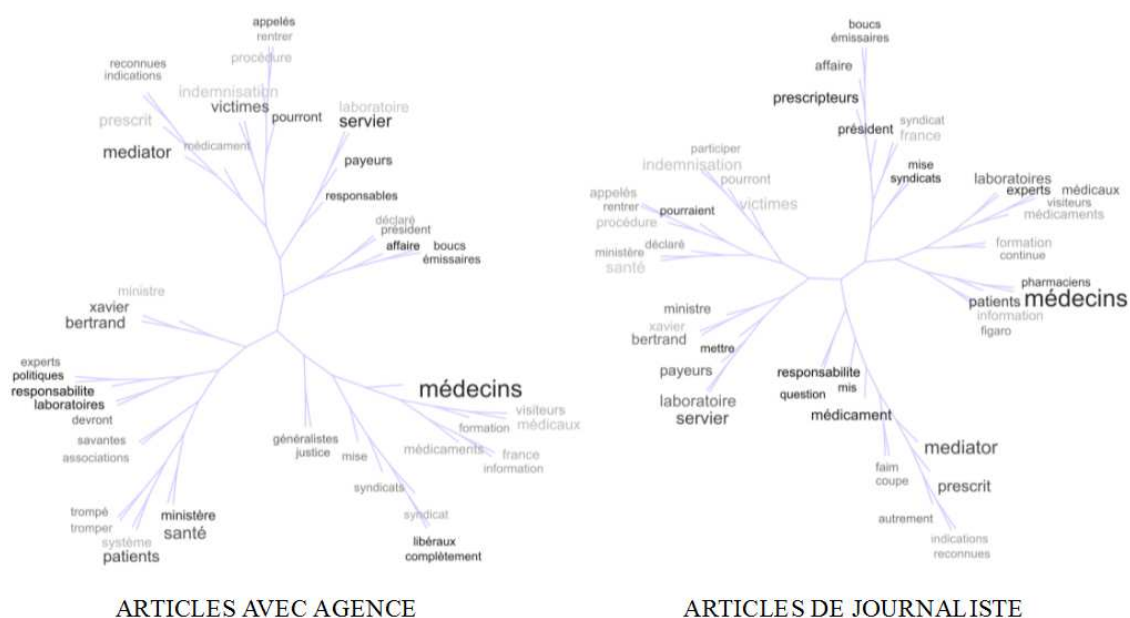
appelés
rentrer
procédure
reconnues
indications
indemnisation
victimes
pourront
laboratoire
servier
prescrit
mediator
médicament
payeurs
responsables
déclaré
président
affaire
boucs
émissaires
ministre
xavier
bertrand
experts
politiques
responsabilite
laboratoires
devront
savantes
associations
généralistes
justice
mise
médecins
visiteurs
médicaux
formation
médicaments
france
information
syndicats
syndicat
libéraux
complètement
trompé
tromper
système
patients
ministère
santé

ARTICLES AVEC AGENCE

boucs
émissaires
affaire
prescripteurs
président
syndicat
france
participer
indemnisation
pourront
victimes
mise
syndicats
laboratoires
experts
médicaux
visiteurs
médicaments
appelés
rentrer
procédure
pourraient
ministère
santé
déclaré
formation
continue
pharmaciens
patients
médecins
information
figaro
ministre
xavier
bertrand
mettre
payeurs
laboratoire
servier
responsabilite
mis
question
médicament
mediator
faim
coupe
prescrit
autrement
indications
reconnues

ARTICLES DE JOURNALISTE